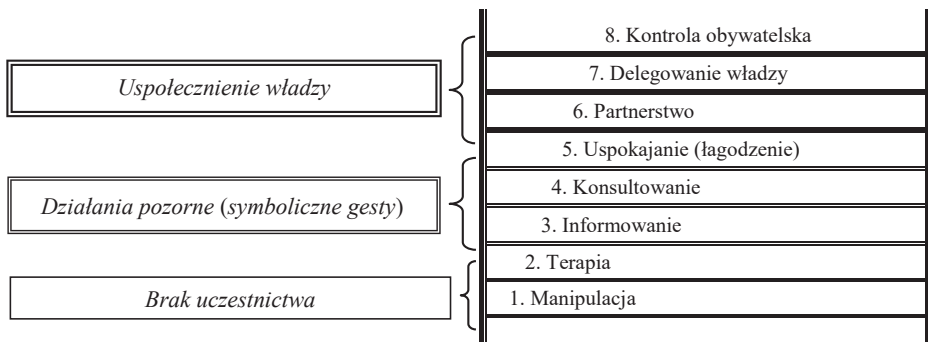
Uspołecznienie władzy

Działania pozorne (symboliczne gesty)

Brak uczestnictwa

8. Kontrola obywatelska

7. Delegowanie władzy

6. Partnerstwo

5. Uspokajanie (łagodzenie)

4. Konsultowanie

3. Informowanie

2. Terapia

1. Manipulacja